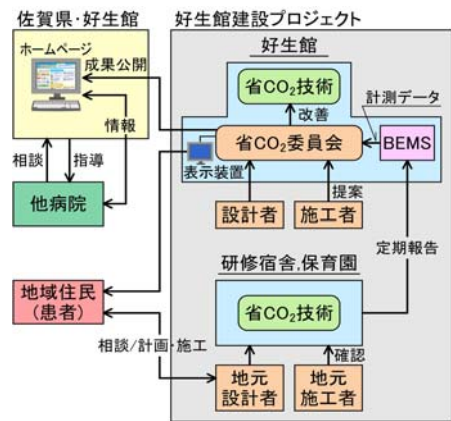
佐賀県·好生館

ホームページ

成果公開

情報

相談

指導

他病院

地域住民
(患者)

相談/計画·施工

好生館建設プロジェクト

好生館

省$CO_2$技術

改善

計測データ

省$CO_2$委員会

BEMS

表示装置

提案

設計者

施工者

定期報告

研修宿舎,保育園

省$CO_2$技術

確認

地元
設計者

地元
施工者